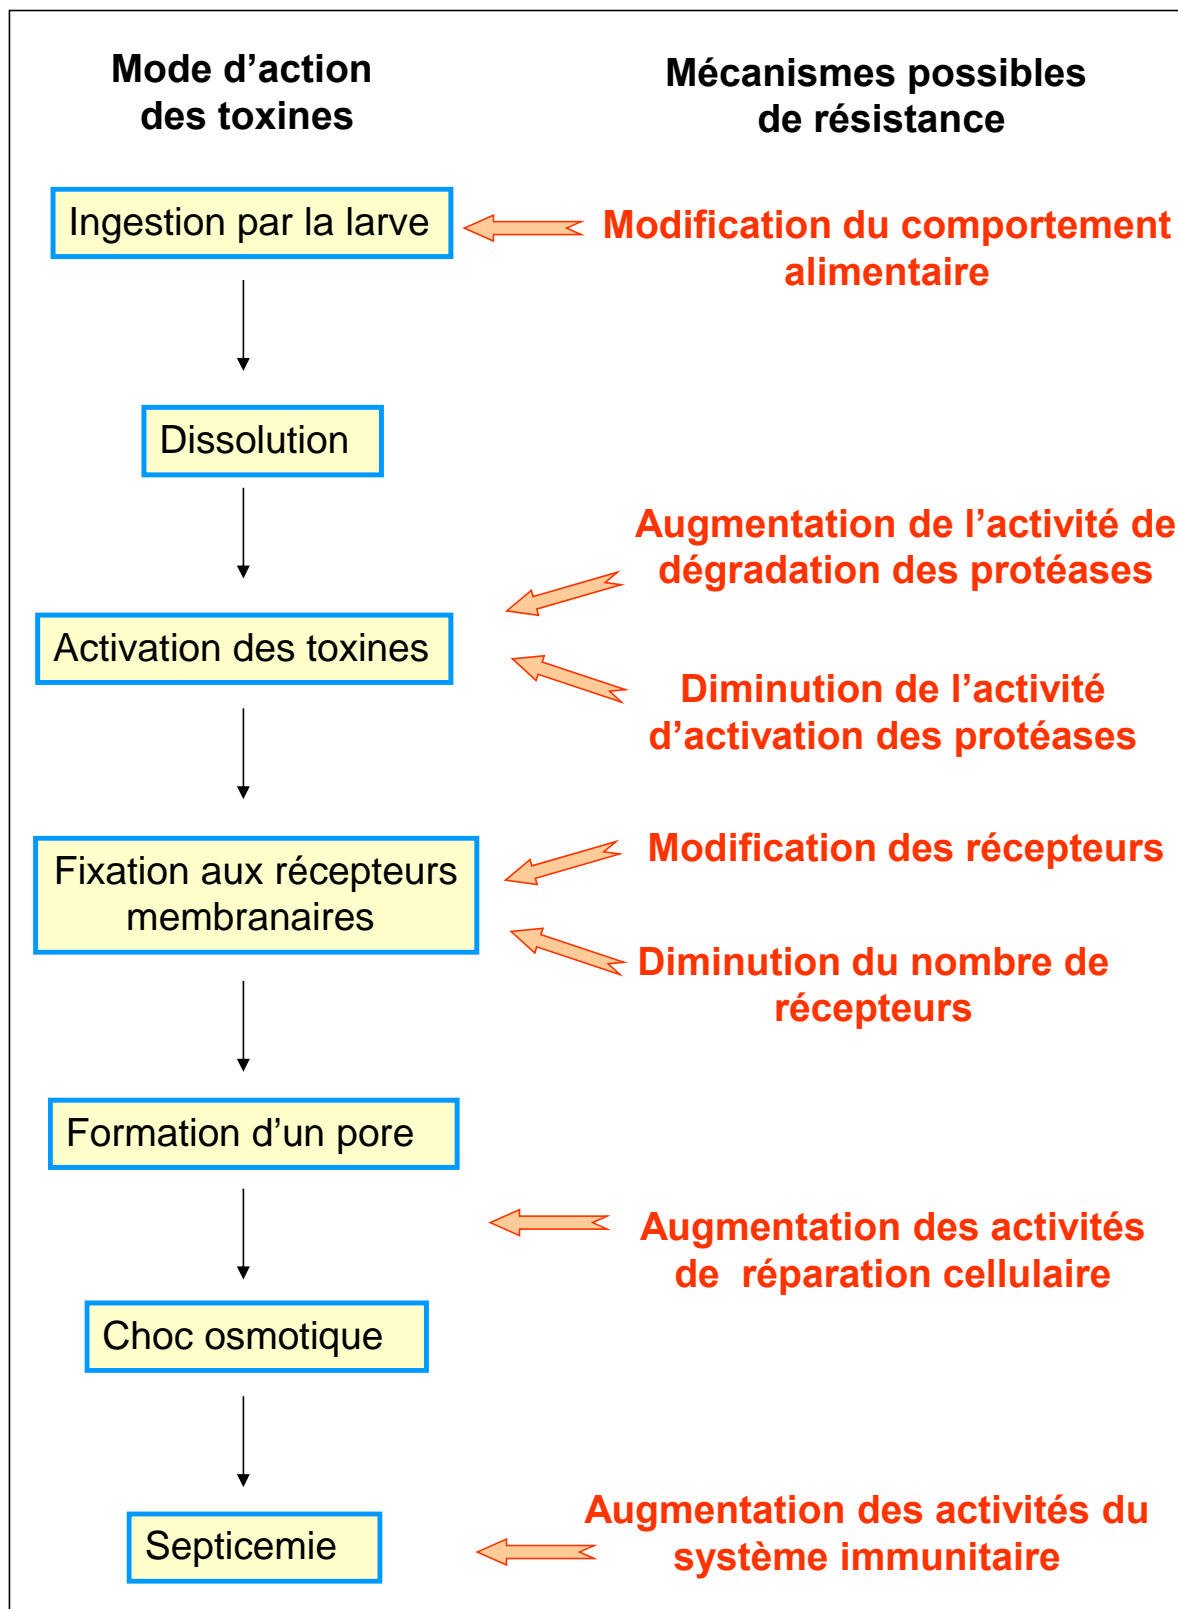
Mode d’action des toxines

Mécanismes possibles de résistance

Ingestion par la larve

Modification du comportement alimentaire

Dissolution

Augmentation de l’activité de dégradation des protéases

Activation des toxines

Diminution de l’activité d’activation des protéases

Fixation aux récepteurs membranaires

Modification des récepteurs

Diminution du nombre de récepteurs

Formation d’un pore

Augmentation des activités de réparation cellulaire

Choc osmotique

Septicemie

Augmentation des activités du système immunitaire